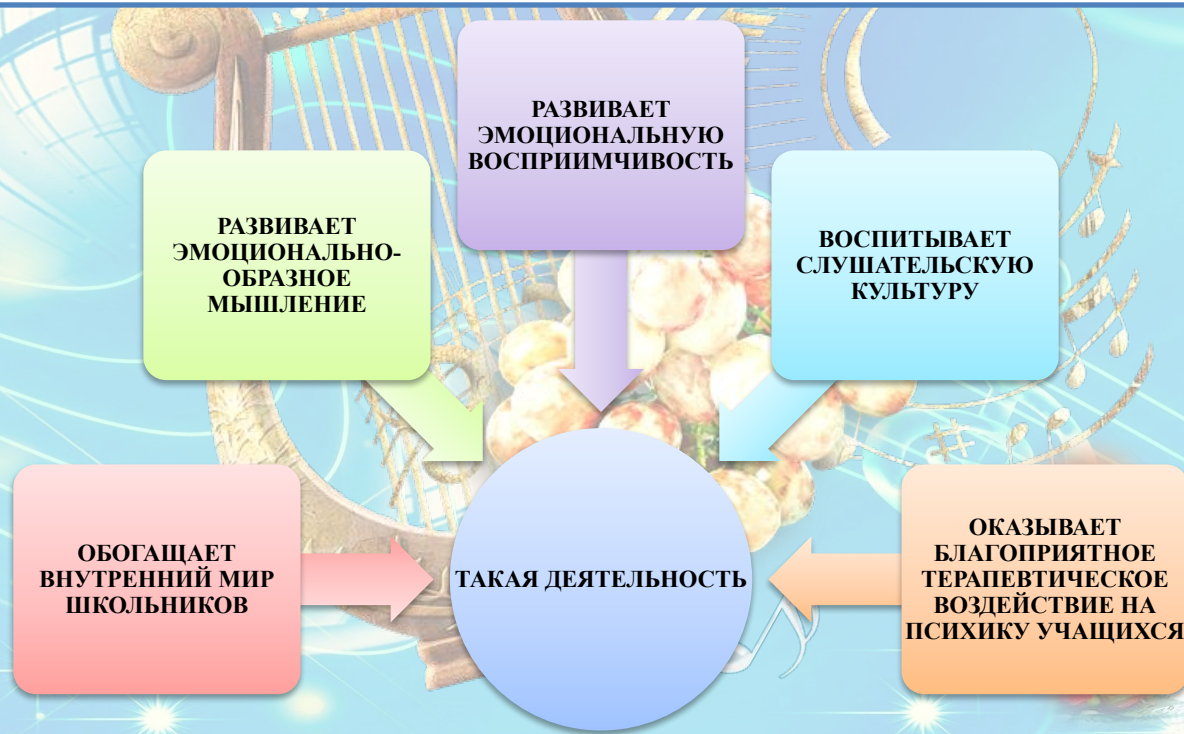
РАЗВИВАЕТ ЭМОЦИОНАЛЬНУЮ ВОСПРИИМЧИВОСТЬ

РАЗВИВАЕТ ЭМОЦИОНАЛЬНО-ОБРАЗНОЕ МЫШЛЕНИЕ

ВОСПИТЫВАЕТ СЛУШАТЕЛЬСКУЮ КУЛЬТУРУ

ОБОГАЩАЕТ ВНУТРЕННИЙ МИР ШКОЛЬНИКОВ

ТАКАЯ ДЕЯТЕЛЬНОСТЬ

ОКАЗЫВАЕТ БЛАГОПРИЯТНОЕ ТЕРАПЕВТИЧЕСКОЕ ВОЗДЕЙСТВИЕ НА ПСИХИКУ УЧАЩИХСЯ